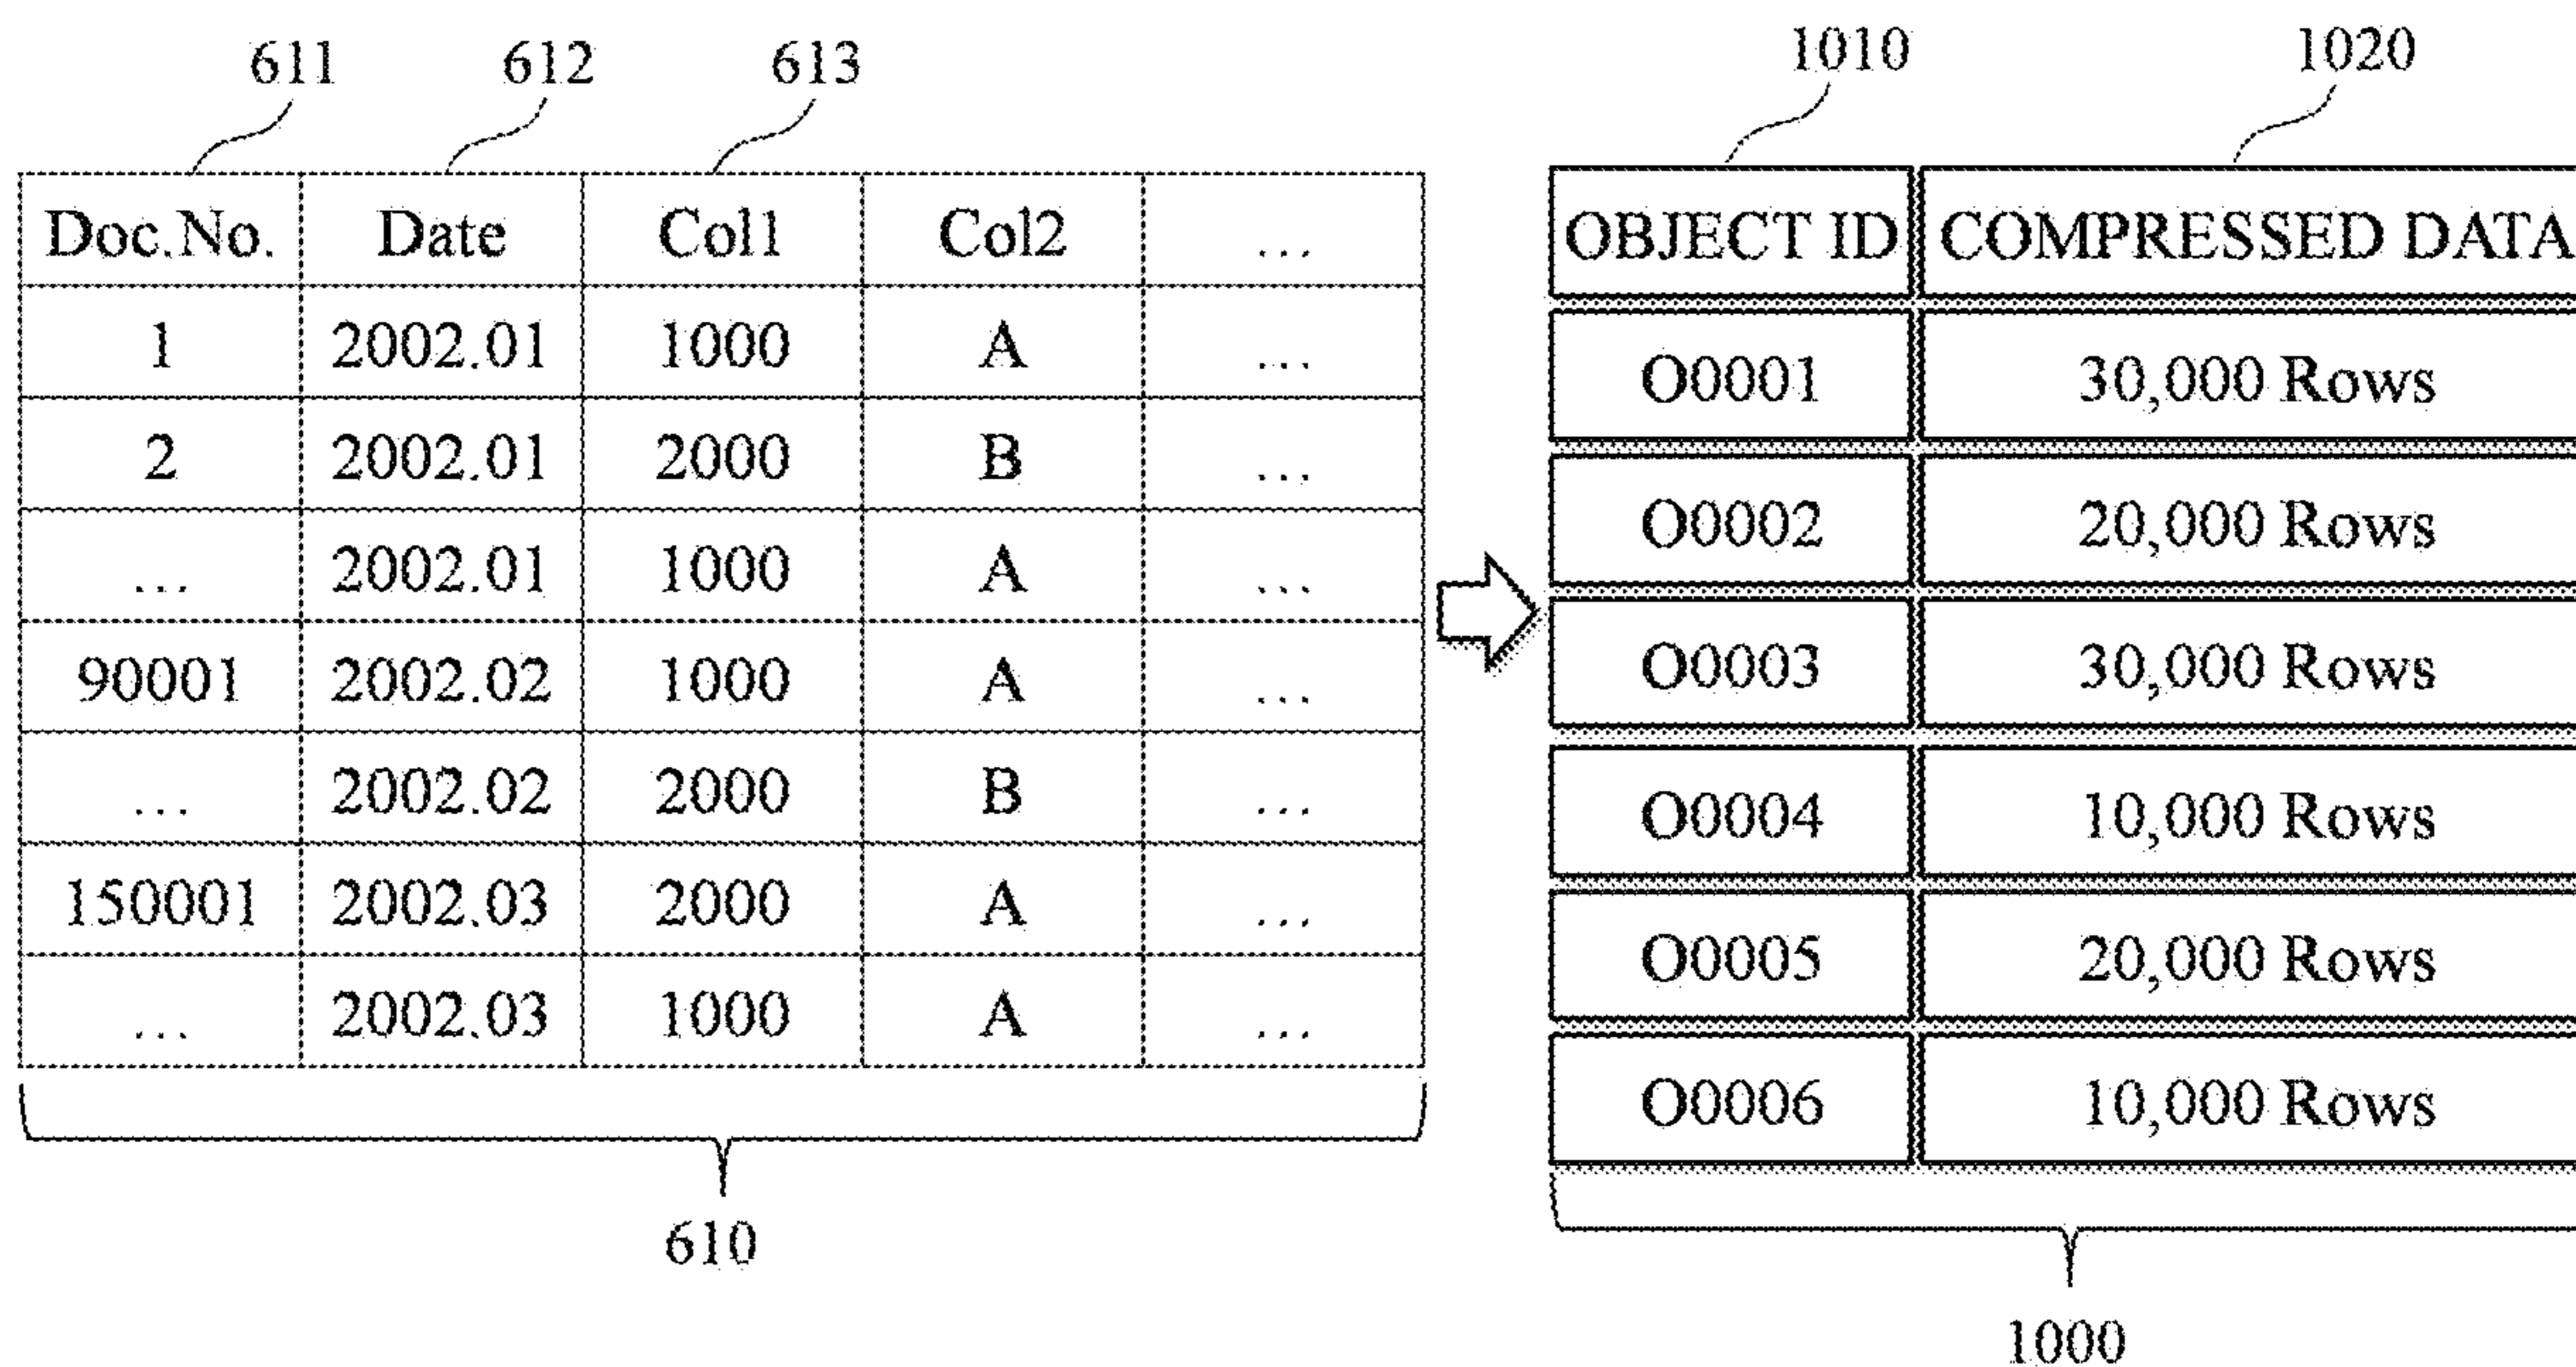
611 612 613

| Doc.No. | Date | Col1 | Col2 | ... |
|---|---|---|---|---|
| 1 | 2002.01 | 1000 | A | ... |
| 2 | 2002.01 | 2000 | B | ... |
| ... | 2002.01 | 1000 | A | ... |
| 90001 | 2002.02 | 1000 | A | ... |
| ... | 2002.02 | 2000 | B | ... |
| 150001 | 2002.03 | 2000 | A | ... |
| ... | 2002.03 | 1000 | A | ... |

610

1010 1020

| OBJECT ID | COMPRESSED DATA |
|---|---|
| O0001 | 30,000 Rows |
| O0002 | 20,000 Rows |
| O0003 | 30,000 Rows |
| O0004 | 10,000 Rows |
| O0005 | 20,000 Rows |
| O0006 | 10,000 Rows |

1000